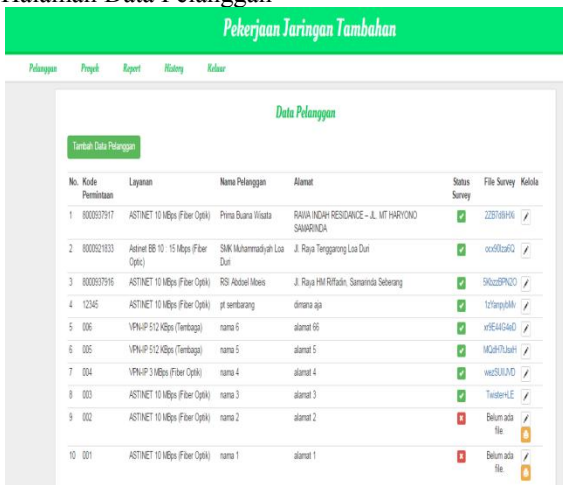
Halaman Data Pelanggan

Pekerjaan Jaringan Tambahan

Pelanggan Proyek Report History Keluar

Data Pelanggan

Tambah Data Pelanggan

| No. | Kode Permintaan | Layanan | Nama Pelanggan | Alamat | Status Survey | File Survey | Kelola |
|---|---|---|---|---|---|---|---|
| 1 | 8000937917 | ASTINET 10 MBps (Fiber Optik) | Prima Buana Wisata | RAWA INDAH RESIDANCE - JL. MT HARYONO SAMARINDA | | 2ZB7d9HXi | |
| 2 | 8000921833 | Astinet BB 10 : 15 Mbps (Fiber Optic) | SMK Muhammadiyah Loa Duri | Jl. Raya Tenggarong Loa Duri | | ocx90za6Q | |
| 3 | 8000937916 | ASTINET 10 MBps (Fiber Optik) | RSI Abdoel Moeis | Jl. Raya HM Riffadin, Samarinda Seberang | | 5Kbzz8PN2O | |
| 4 | 12345 | ASTINET 10 MBps (Fiber Optik) | pt sembarang | dimana aja | | 1zYanyibMv | |
| 5 | 006 | VPN-IP 512 KBps (Tembaga) | nama 6 | alamat 66 | | xr9E44G4eD | |
| 6 | 005 | VPN-IP 512 KBps (Tembaga) | nama 5 | alamat 5 | | MQdH7Usan | |
| 7 | 004 | VPN-IP 3 MBps (Fiber Optik) | nama 4 | alamat 4 | | wezSUIUVD | |
| 8 | 003 | ASTINET 10 MBps (Fiber Optik) | nama 3 | alamat 3 | | Twister+LE | |
| 9 | 002 | ASTINET 10 MBps (Fiber Optik) | nama 2 | alamat 2 | | Belum ada file | |
| 10 | 001 | ASTINET 10 MBps (Fiber Optik) | nama 1 | alamat 1 | | Belum ada file | |